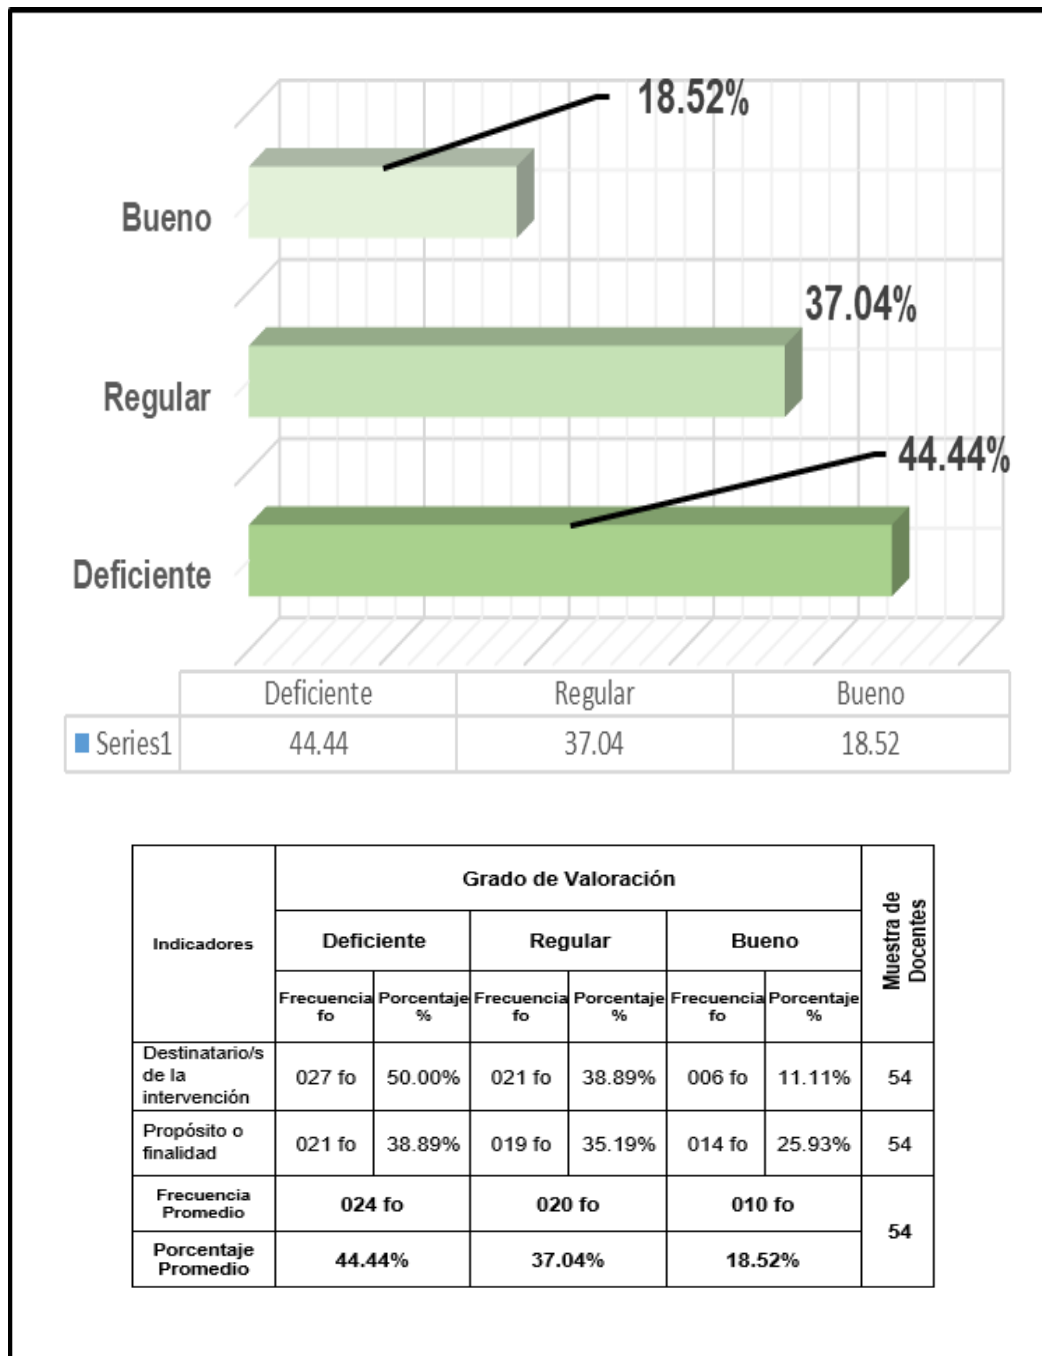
18.52%

Bueno

37.04%

Regular

44.44%

Deficiente

| | Deficiente | Regular | Bueno |
|---|---|---|---|
| Series1 | 44.44 | 37.04 | 18.52 |

| Indicadores | Grado de Valoración | | | | | | Muestra de Docentes |
|---|---|---|---|---|---|---|---|
| | Deficiente | | Regular | | Bueno | | |
| | Frecuencia fo | Porcentaje % | Frecuencia fo | Porcentaje % | Frecuencia fo | Porcentaje % | |
| Destinatario/s de la intervención | 027 fo | 50.00% | 021 fo | 38.89% | 006 fo | 11.11% | 54 |
| Propósito o finalidad | 021 fo | 38.89% | 019 fo | 35.19% | 014 fo | 25.93% | 54 |
| Frecuencia Promedio | 024 fo | | 020 fo | | 010 fo | | 54 |
| Porcentaje Promedio | 44.44% | | 37.04% | | 18.52% | | |